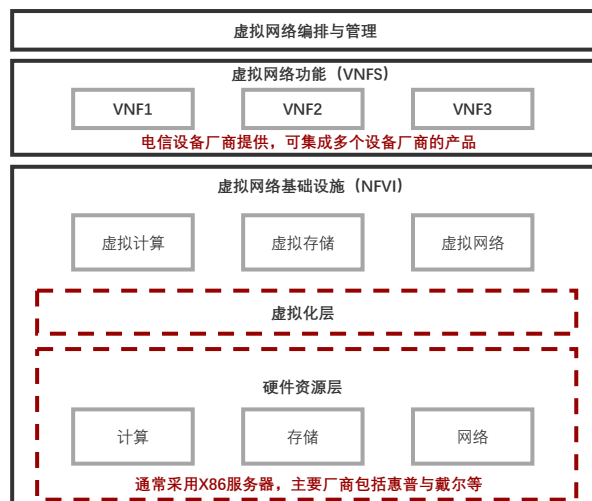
虚拟网络编排与管理

虚拟网络功能（VNFS）

VNF1

VNF2

VNF3

电信设备厂商提供，可集成多个设备厂商的产品

虚拟网络基础设施（NFVI）

虚拟计算

虚拟存储

虚拟网络

虚拟化层

硬件资源层

计算

存储

网络

通常采用X86服务器，主要厂商包括惠普与戴尔等